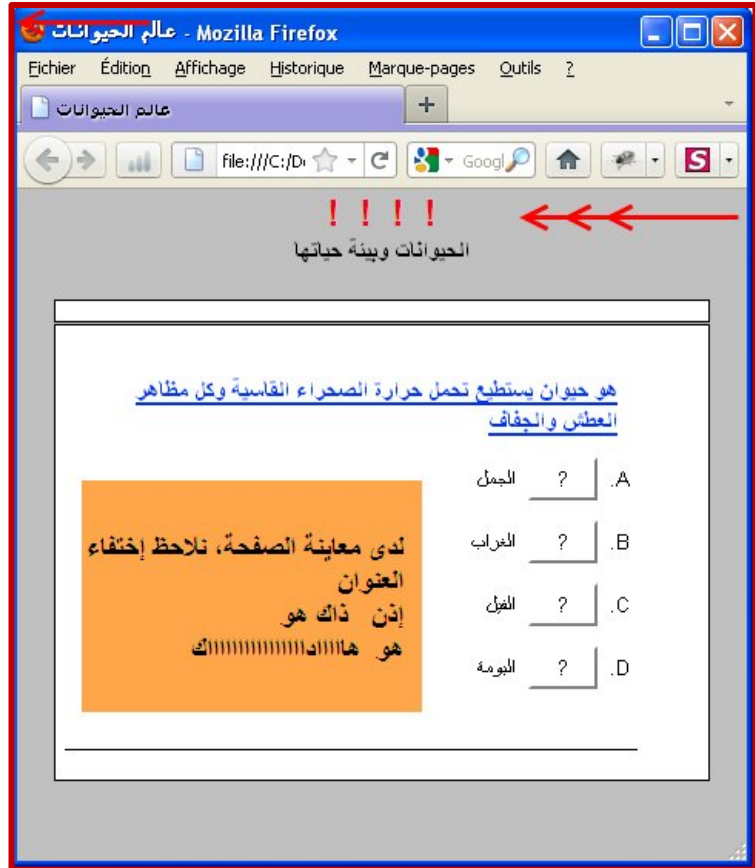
عالم الحيوانات - Mozilla Firefox

Fichier Édition Affichage Historique Marque-pages Outils ?

عالم الحيوانات

file:///C:/D

Googl

! ! ! !

الحيوانات وبيئة حياتها

هو حيوان يستطيع تحمل حرارة الصحراء القاسية وكل مظاهر العطش والجفاف

A. ? الجمل

B. ? الغراب

C. ? الفيل

D. ? البومة

لدى معاينة الصفحة، نلاحظ إختفاء العنوان
إذن ذاك هو
هو هاااادااااااااااااك